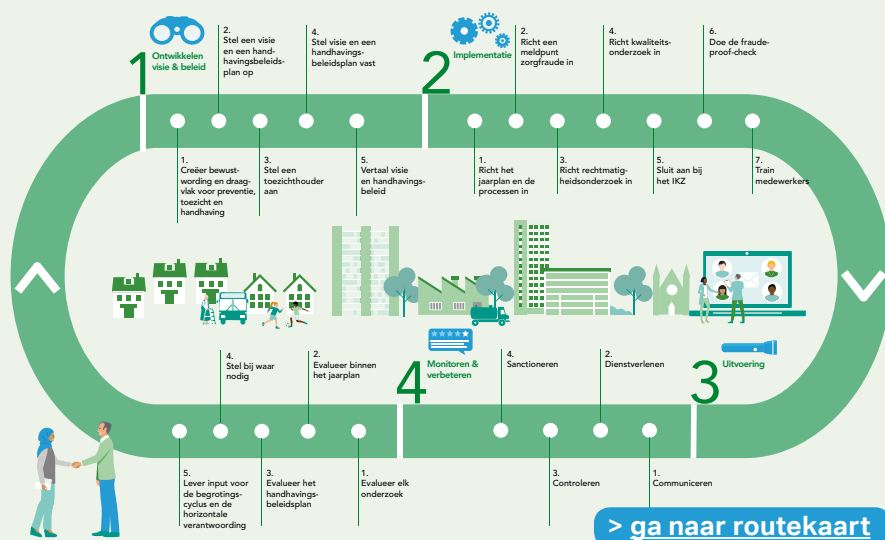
1
Ontwikkelen visie & beleid

2.
Stel een visie en een handhavingsbeleidsplan op

4.
Stel visie en een handhavingsbeleidsplan vast

1.
Creëer bewustwording en draagvlak voor preventie, toezicht en handhaving

3.
Stel een toezichthouder aan

5.
Vertaal visie en handhavingsbeleid

2
Implementatie

2.
Richt een meldpunt zorgfraude in

4.
Richt kwaliteitsonderzoek in

6.
Doe de fraudeproof-check

1.
Richt het jaarplan en de processen in

3.
Richt rechtmatigheidsonderzoek in

5.
Sluit aan bij het IKZ

7.
Train medewerkers

4.
Stel bij waar nodig

2.
Evalueer binnen het jaarplan

4
Monitoren & verbeteren

4.
Sanctioneren

2.
Dienstverlenen

3
Uitvoering

5.
Lever input voor de begrotingscyclus en de horizontale verantwoording

3.
Evalueer het handhavingsbeleidsplan

1.
Evalueer elk onderzoek

3.
Controleren

1.
Communiceren

> ga naar routekaart